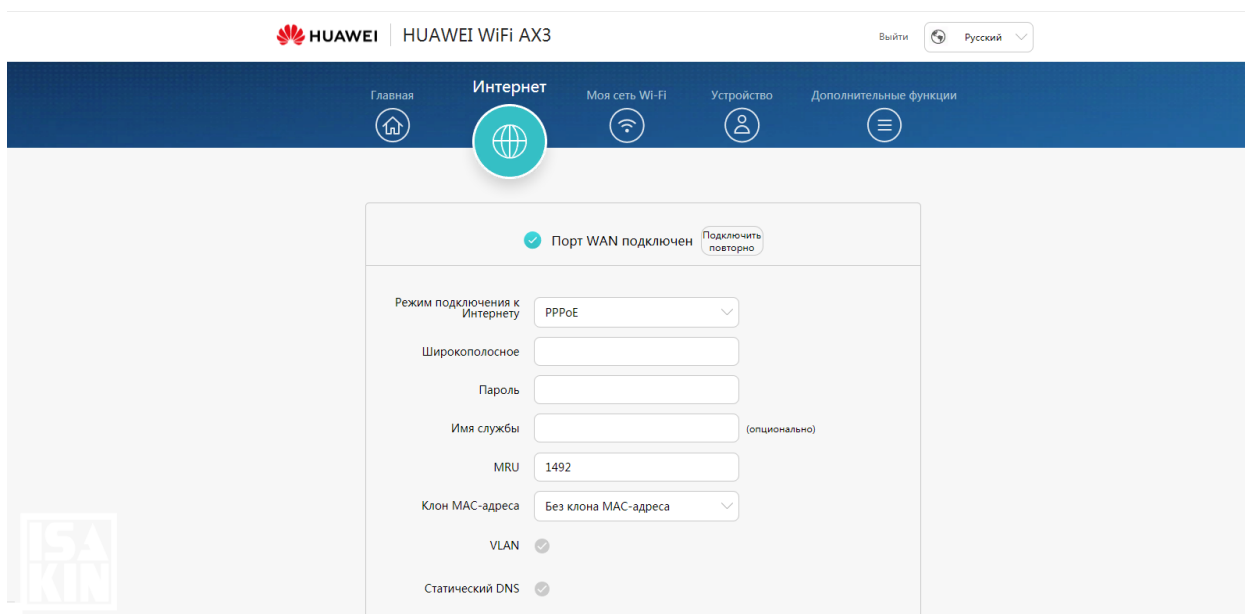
HUAWEI | HUAWEI WiFi AX3

Выйти Русский

Главная Интернет Моя сеть Wi-Fi Устройство Дополнительные функции

Порт WAN подключен Подключить повторно

Режим подключения к Интернету PPPoE

Широкополосное

Пароль

Имя службы (опционально)

MRU 1492

Клон MAC-адреса Без клона MAC-адреса

VLAN

Статический DNS

ISA KIN